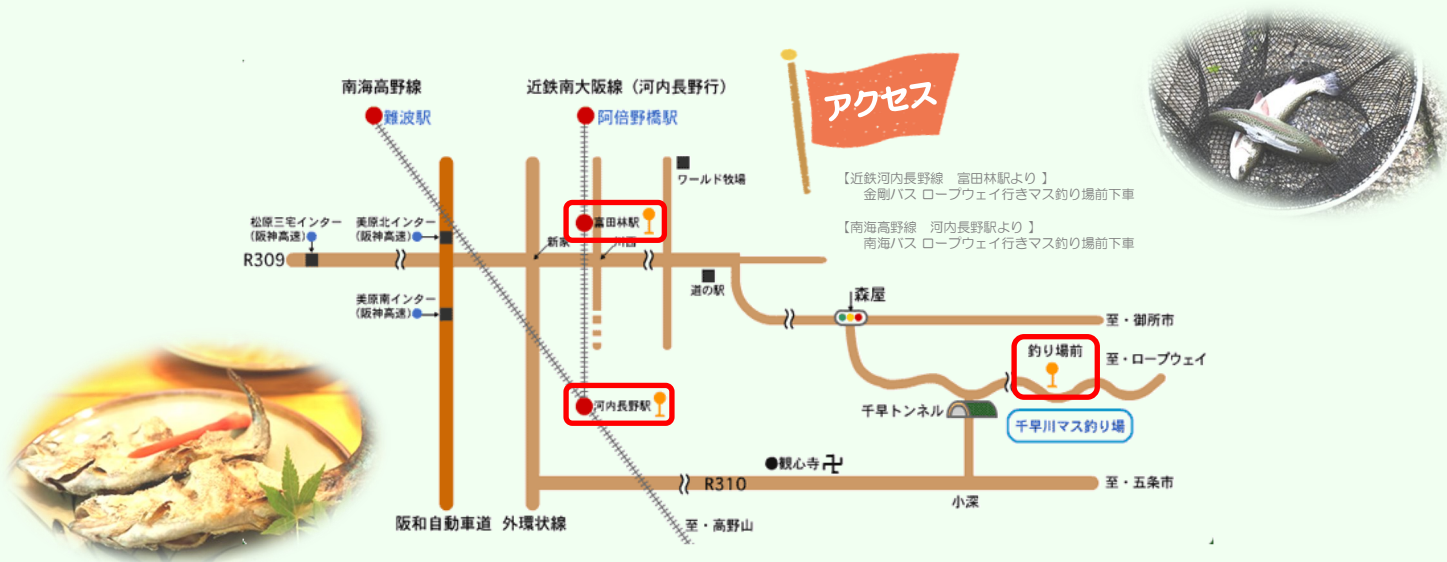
アクセス

【近鉄河内長野線　富田林駅より 】
金剛バス ロープウェイ行きマス釣り場前下車

【南海高野線　河内長野駅より 】
南海バス ロープウェイ行きマス釣り場前下車

南海高野線
難波駅
近鉄南大阪線（河内長野行）
阿倍野橋駅
ワールド牧場
富田林駅
松原三宅インター（阪神高速）
美原北インター（阪神高速）
新家
川西
R309
道の駅
森屋
至・御所市
美原南インター（阪神高速）
釣り場前
至・ロープウェイ
河内長野駅
千早トンネル
千早川マス釣り場
●観心寺
R310
至・五条市
小深
阪和自動車道
外環状線
至・高野山